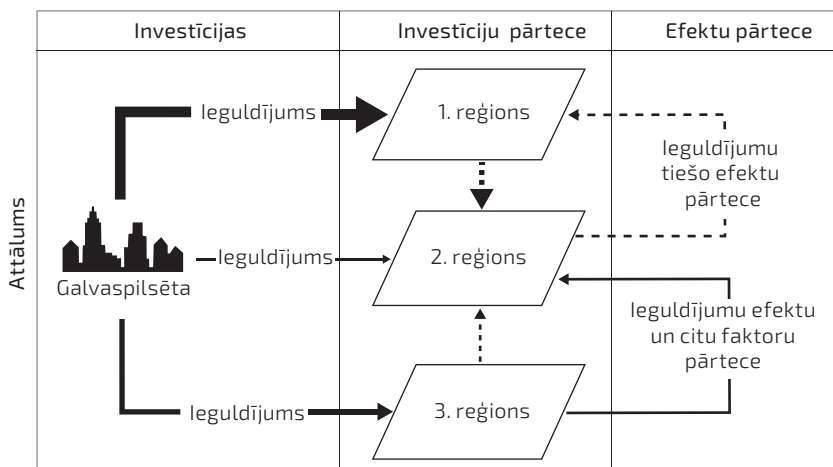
| Investīcijas | Investīciju pārtece | Efektu pārtece |
|---|---|---|

Attālums

Ieguldījums

1. reģions

Ieguldījumu tiešo efektu pārtece

Galvaspilsēta

Ieguldījums

2. reģions

Ieguldījumu efektu un citu faktoru pārtece

Ieguldījums

3. reģions